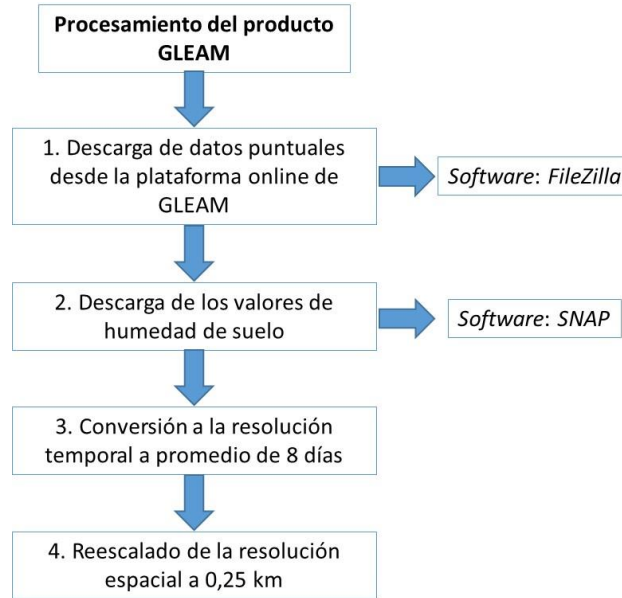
Procesamiento del producto GLEAM

1. Descarga de datos puntuales desde la plataforma online de GLEAM

Software: FileZilla

2. Descarga de los valores de humedad de suelo

Software: SNAP

3. Conversión a la resolución temporal a promedio de 8 días

4. Reescalado de la resolución espacial a 0,25 km